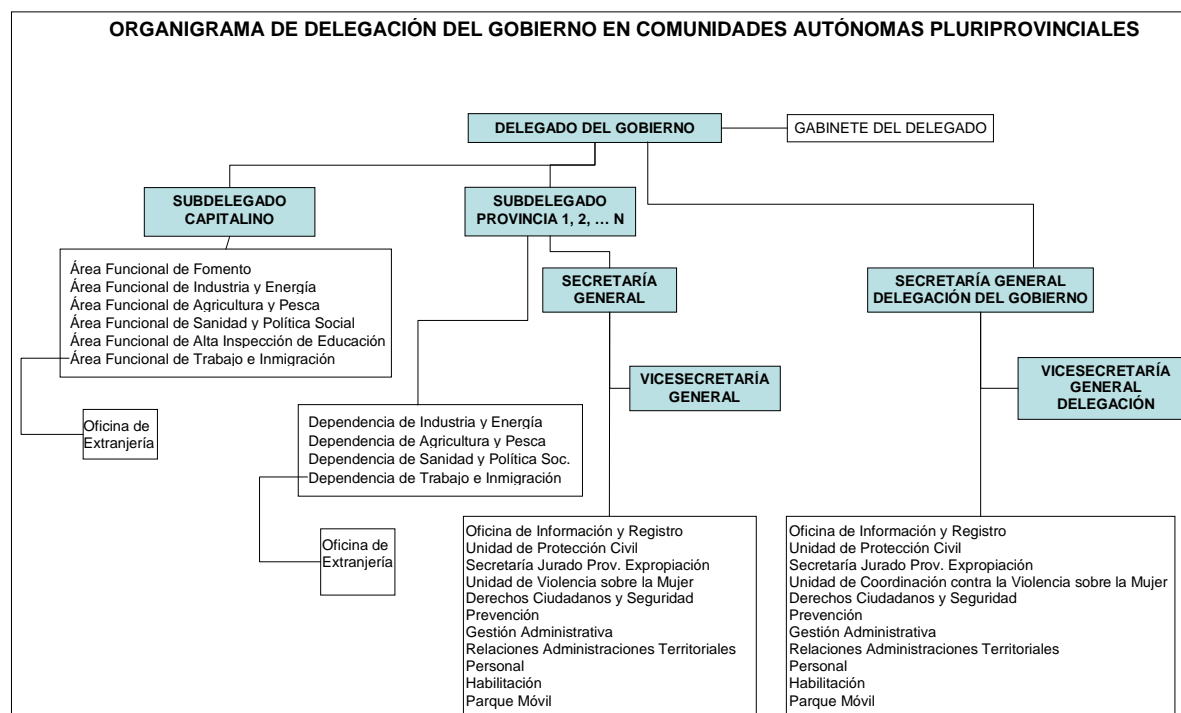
ORGANIGRAMA DE DELEGACIÓN DEL GOBIERNO EN COMUNIDADES AUTÓNOMAS PLURIPROVINCIALES

DELEGADO DEL GOBIERNO

GABINETE DEL DELEGADO

SUBDELEGADO CAPITALINO

SUBDELEGADO PROVINCIA 1, 2, … N

Área Funcional de Fomento
Área Funcional de Industria y Energía
Área Funcional de Agricultura y Pesca
Área Funcional de Sanidad y Política Social
Área Funcional de Alta Inspección de Educación
Área Funcional de Trabajo e Inmigración

Oficina de Extranjería

SECRETARÍA GENERAL

SECRETARÍA GENERAL DELEGACIÓN DEL GOBIERNO

VICESECRETARÍA GENERAL

VICESECRETARÍA GENERAL DELEGACIÓN

Dependencia de Industria y Energía
Dependencia de Agricultura y Pesca
Dependencia de Sanidad y Política Soc.
Dependencia de Trabajo e Inmigración

Oficina de Extranjería

Oficina de Información y Registro
Unidad de Protección Civil
Secretaría Jurado Prov. Expropiación
Unidad de Violencia sobre la Mujer
Derechos Ciudadanos y Seguridad
Prevención
Gestión Administrativa
Relaciones Administraciones Territoriales
Personal
Habilitación
Parque Móvil

Oficina de Información y Registro
Unidad de Protección Civil
Secretaría Jurado Prov. Expropiación
Unidad de Coordinación contra la Violencia sobre la Mujer
Derechos Ciudadanos y Seguridad
Prevención
Gestión Administrativa
Relaciones Administraciones Territoriales
Personal
Habilitación
Parque Móvil